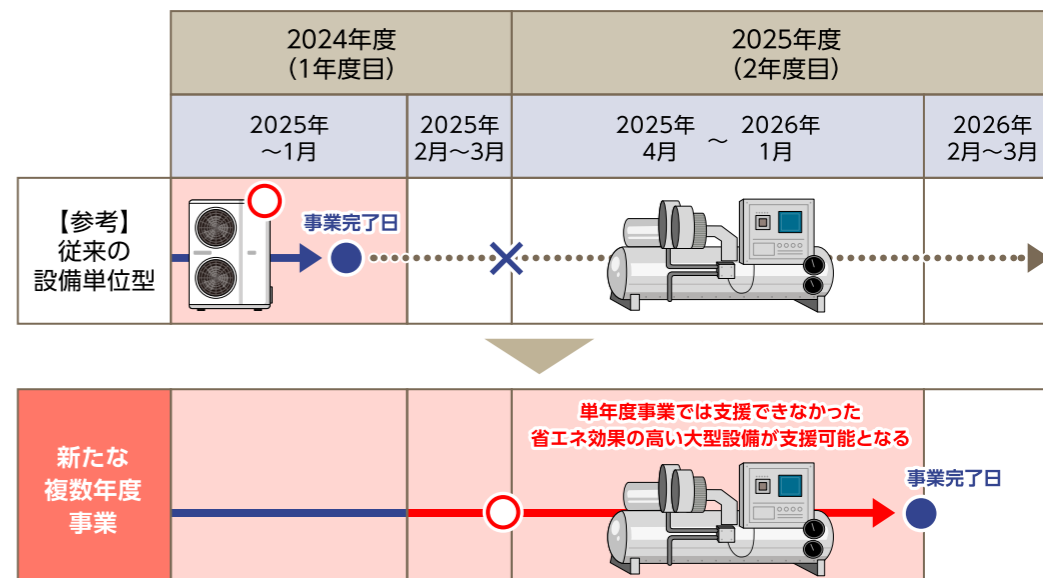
| | 2024年度（1年度目） | | 2025年度（2年度目） | |
|---|---|---|---|---|
| | 2025年～1月 | 2025年2月～3月 | 2025年4月 ～ 2026年1月 | 2026年2月～3月 |
| 【参考】従来の設備単位型 | 事業完了日 | | | |
| 新たな複数年度事業 | | | 単年度事業では支援できなかった省エネ効果の高い大型設備が支援可能となる | 事業完了日 |